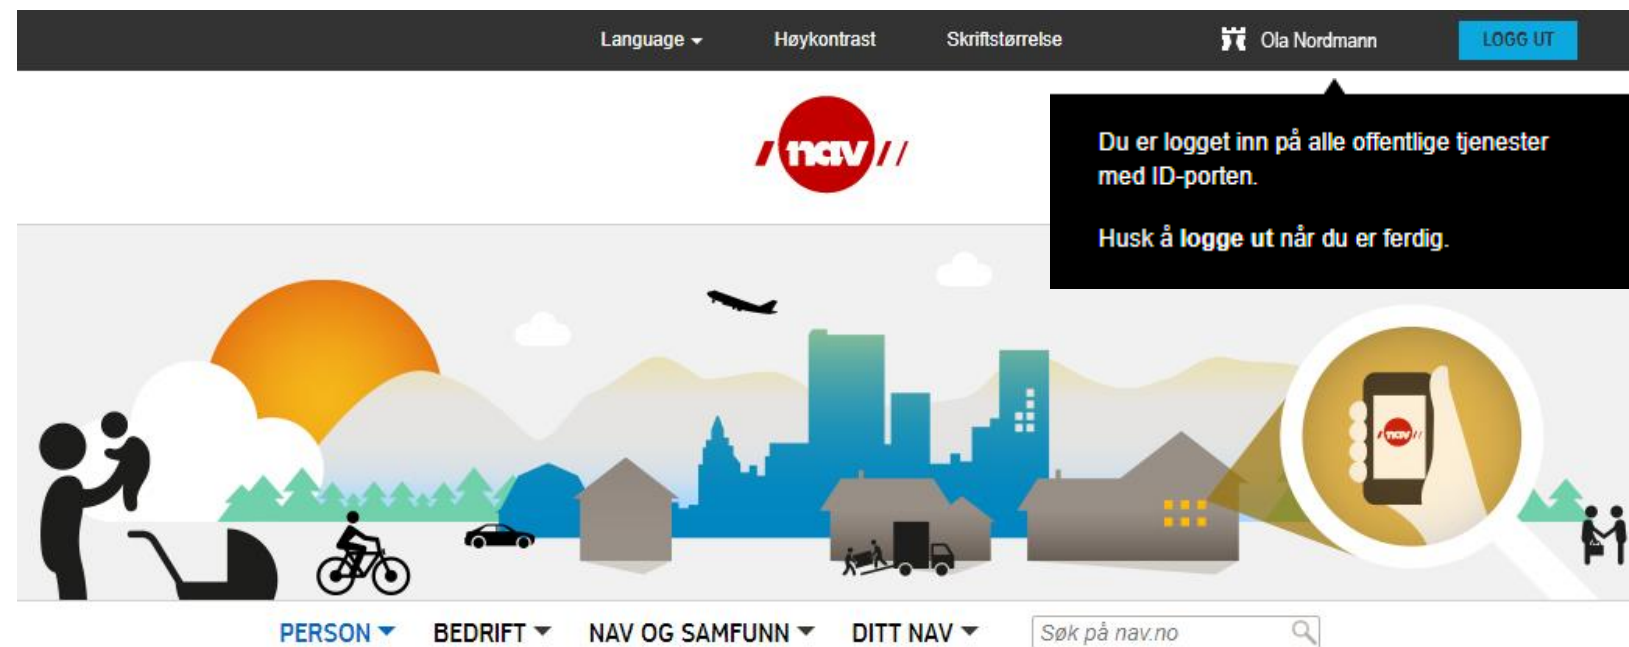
Language Høykontrast Skriftstørrelse Ola Nordmann LOGG UT

nav

Du er logget inn på alle offentlige tjenester med ID-porten.

Husk å **logge ut** når du er ferdig.

nav

PERSON BEDRIFT NAV OG SAMFUNN DITT NAV Søk på nav.no